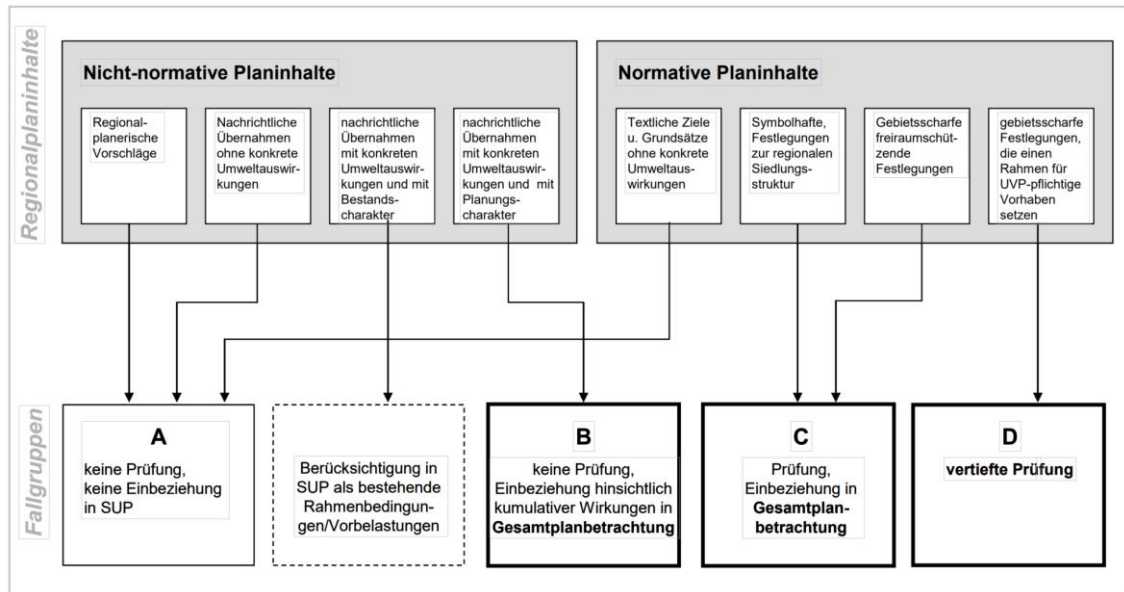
Regionalplaninhalte

Nicht-normative Planinhalte

Regionalplanerische Vorschläge

Nachrichtliche Übernahmen ohne konkrete Umweltauswirkungen

nachrichtliche Übernahmen mit konkreten Umweltauswirkungen und mit Bestandscharakter

nachrichtliche Übernahmen mit konkreten Umweltauswirkungen und mit Planungscharakter

Normative Planinhalte

Textliche Ziele u. Grundsätze ohne konkrete Umweltauswirkungen

Symbolhafte, Festlegungen zur regionalen Siedlungsstruktur

Gebietsscharfe freiraumschützende Festlegungen

gebietsscharfe Festlegungen, die einen Rahmen für UVP-pflichtige Vorhaben setzen

Fallgruppen

A
keine Prüfung, keine Einbeziehung in SUP

Berücksichtigung in SUP als bestehende Rahmenbedingungen/Vorbelastungen

B
keine Prüfung, Einbeziehung hinsichtlich kumulativer Wirkungen in **Gesamtplanbetrachtung**

C
Prüfung, Einbeziehung in **Gesamtplanbetrachtung**

D
**vertiefte Prüfung**